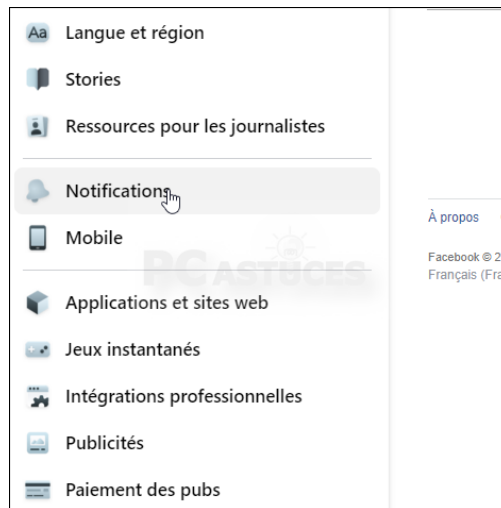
Aa Langue et région

Stories

Ressources pour les journalistes

Notifications

Mobile

PC ASTUCES

Applications et sites web

Jeux instantanés

Intégrations professionnelles

Publicités

Paiement des pubs

À propos

Facebook © 2

Français (Fra